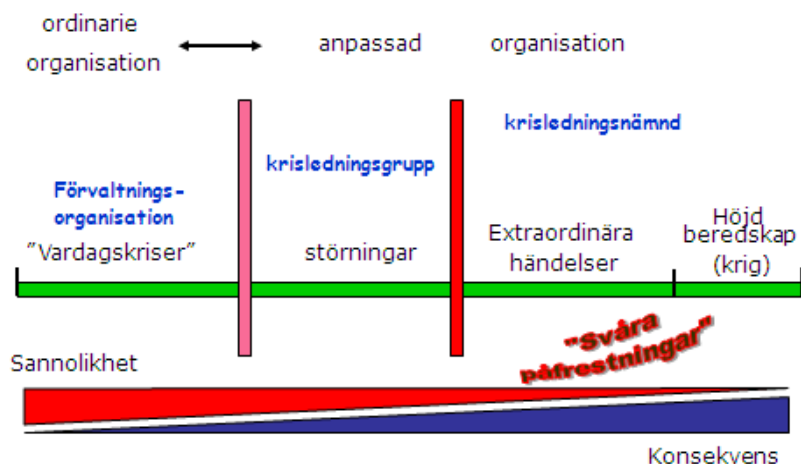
ordinarie organisation

anpassad organisation

krisledningsnämnd

krisledningsgrupp

Förvaltnings-organisation

”Vardagskriser”

störningar

Extraordinära händelser

Höjd beredskap (krig)

"Svåra påfrestningar"

Sannolikhet

Konsekvens